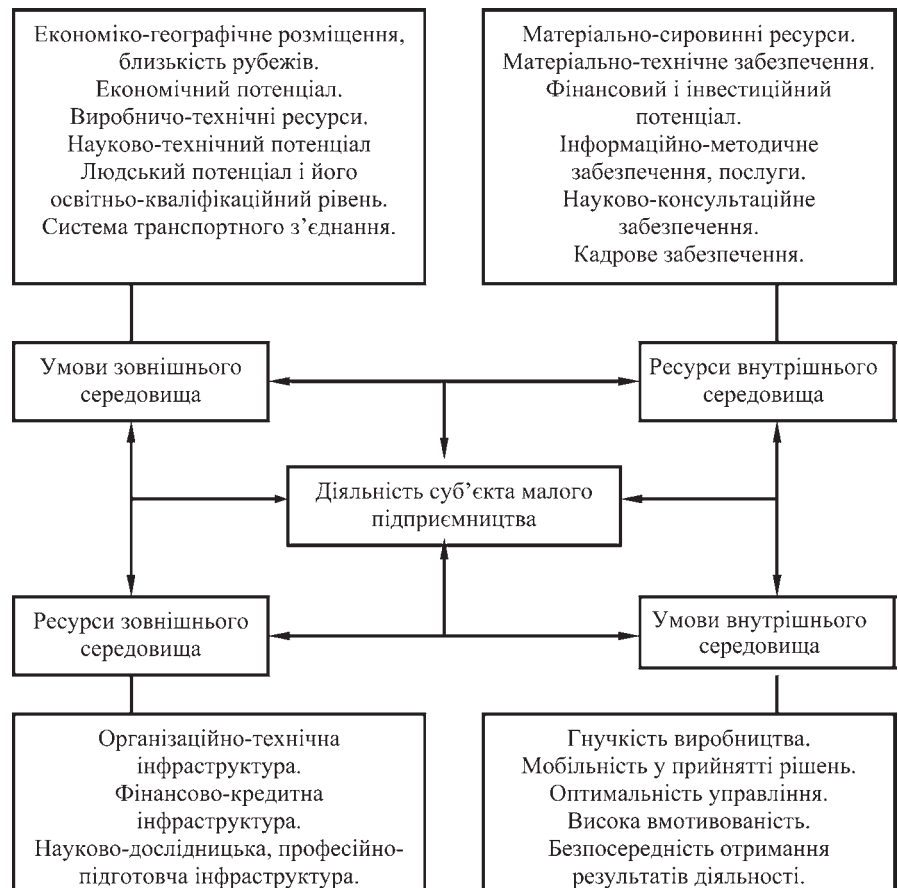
Економіко-географічне розміщення, близькість рубежів.
Економічний потенціал.
Виробничо-технічні ресурси.
Науково-технічний потенціал
Людський потенціал і його освітньо-кваліфікаційний рівень.
Система транспортного з'єднання.

Матеріально-сировинні ресурси.
Матеріально-технічне забезпечення.
Фінансовий і інвестиційний потенціал.
Інформаційно-методичне забезпечення, послуги.
Науково-консультаційне забезпечення.
Кадрове забезпечення.

Умови зовнішнього середовища

Ресурси внутрішнього середовища

Діяльність суб'єкта малого підприємництва

Ресурси зовнішнього середовища

Умови внутрішнього середовища

Організаційно-технічна інфраструктура.
Фінансово-кредитна інфраструктура.
Науково-дослідницька, професійно-підготовча інфраструктура.

Гнучкість виробництва.
Мобільність у прийнятті рішень.
Оптимальність управління.
Висока вмотивованість.
Безпосередність отримання результатів діяльності.